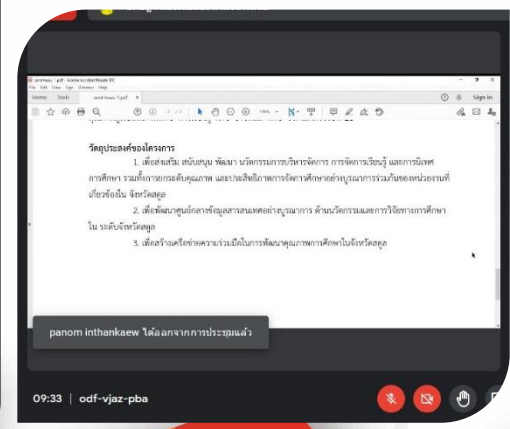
File Edit View Sign Window Help
Home Tools
Sign In

วัตถุประสงค์ของโครงการ

1. เพื่อส่งเสริม สนับสนุน พัฒนา นวัตกรรมการบริหารจัดการ การจัดการเรียนรู้ และการนิเทศการศึกษา รวมทั้งการยกระดับคุณภาพ และประสิทธิภาพการจัดการศึกษาอย่างบูรณาการร่วมกับของหน่วยงานที่เกี่ยวข้องใน จังหวัดสตูล

2. เพื่อพัฒนาศูนย์กลางข้อมูลสารสนเทศอย่างบูรณาการ ด้านนวัตกรรมและการวิจัยทางการศึกษาใน ระดับจังหวัดสตูล

3. เพื่อสร้างเครือข่ายความร่วมมือในการพัฒนาคุณภาพการศึกษาในจังหวัดสตูล

panom inthankaew ได้ออกจากการประชุมแล้ว

09:33 | odf-vjaz-pba